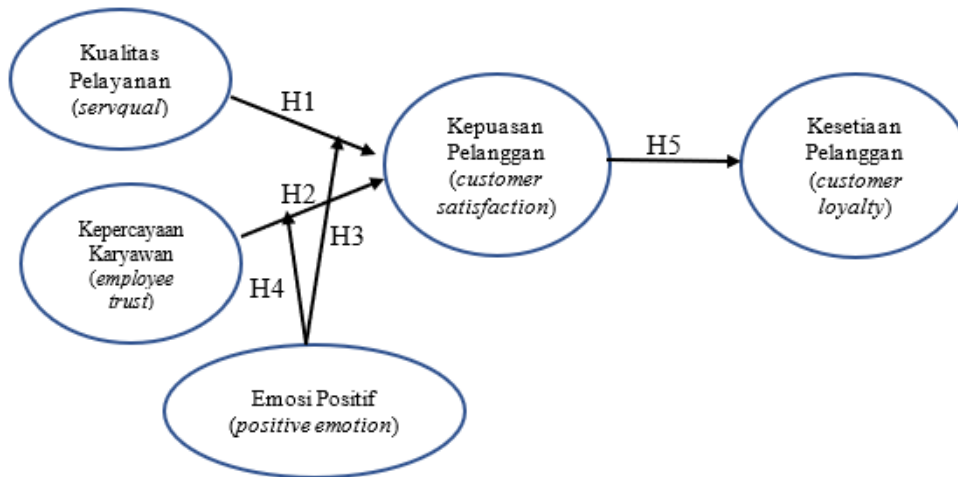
Kualitas Pelayanan (servqual)

H1

Kepuasan Pelanggan (customer satisfaction)

H5

Kesetiaan Pelanggan (customer loyalty)

H2

Kepercayaan Karyawan (employee trust)

H3

H4

Emosi Positif (positive emotion)